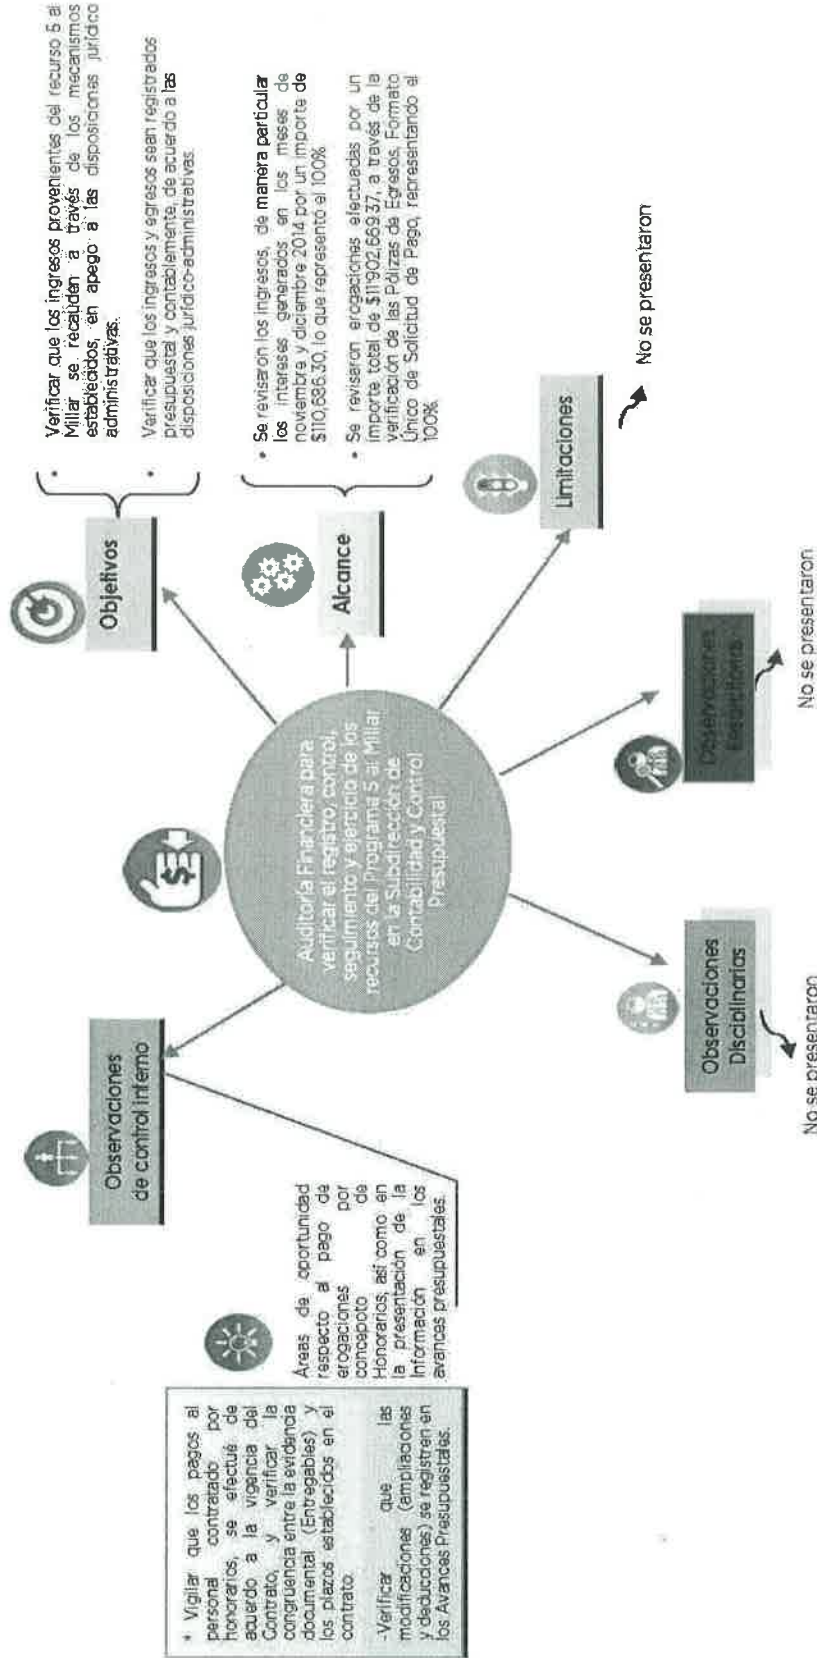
Auditoría Financiera para verificar el registro, control, seguimiento y ejercicio de los recursos del Programa 5 al Millar en la Subdirección de Contabilidad y Control Presupuestal

Objetivos

• Verificar que los ingresos provenientes del recurso 5 al Millar se recauden a través de los mecanismos establecidos, en apego a las disposiciones jurídico administrativas.

• Verificar que los ingresos y egresos sean registrados presupuestal y contablemente, de acuerdo a las disposiciones jurídico-administrativas.

Alcance

• Se revisaron los ingresos, de manera particular los intereses generados en los meses de noviembre y diciembre 2014 por un importe de $110,686.30, lo que representó el 100%

• Se revisaron erogaciones efectuadas por un importe total de $11'902,669.37, a través de la verificación de las Pólizas de Egresos, Formato Único de Solicitud de Pago, representando el 100%

Limitaciones

No se presentaron

Observaciones Resarcitorias

No se presentaron

Observaciones Disciplinarias

No se presentaron

Observaciones de control interno

Áreas de oportunidad respecto al pago de erogaciones por concepto de Honorarios, así como en la presentación de la información en los avances presupuestales.

• Vigilar que los pagos al personal contratado por honorarios, se efectúe de acuerdo a la vigencia del Contrato, y verificar la congruencia entre la evidencia documental (Entregables) y los plazos establecidos en el contrato.

-Verificar que las modificaciones (ampliaciones y deducciones) se registren en los Avances Presupuestales.